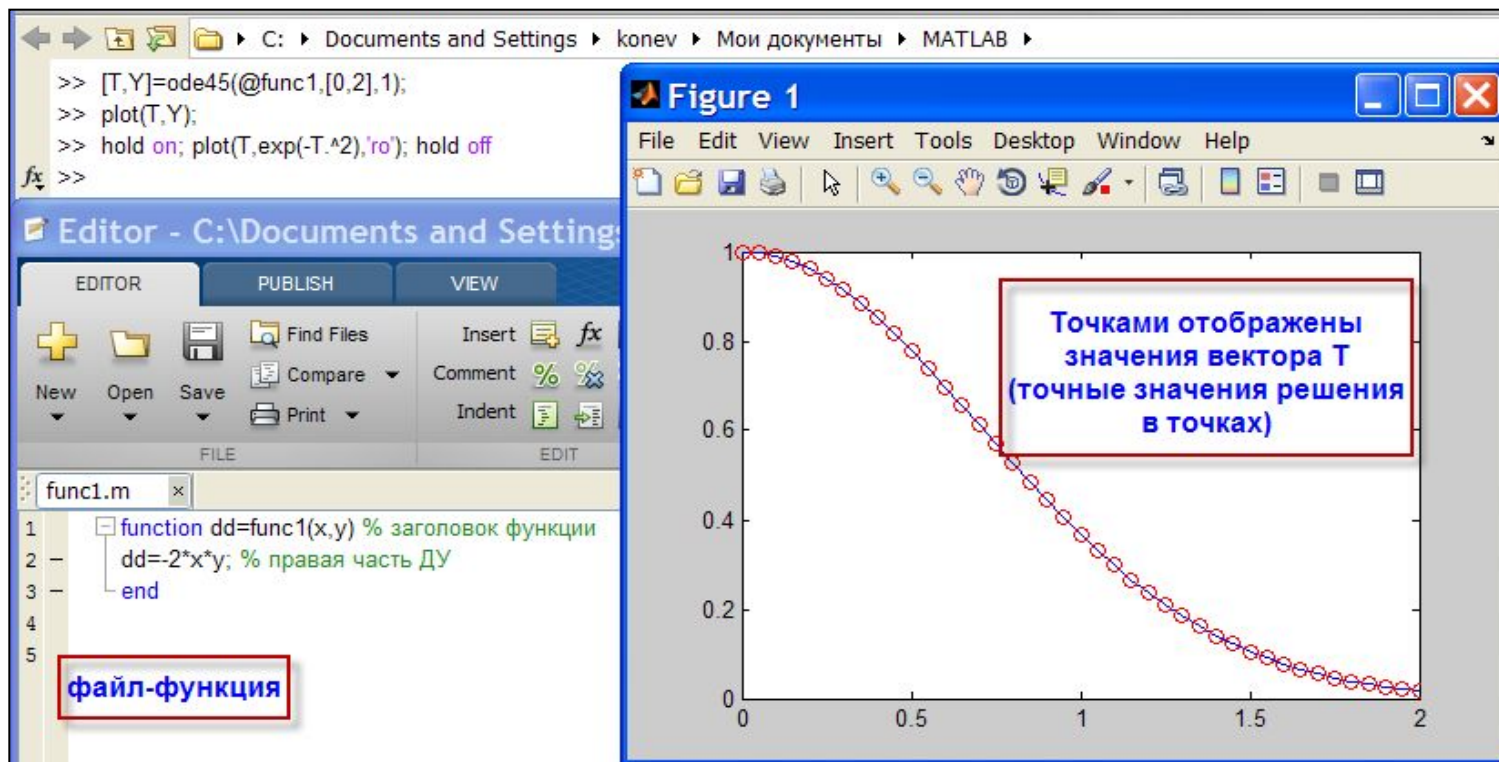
C: ▸ Documents and Settings ▸ konev ▸ Мои документы ▸ MATLAB ▸

>> [T,Y]=ode45(@func1,[0,2],1);
>> plot(T,Y);
>> hold on; plot(T,exp(-T.^2),'ro'); hold off
$f_x$ >>

Editor - C:\Documents and Setting

EDITOR PUBLISH VIEW

New Open Save Find Files Compare Print FILE

Insert Comment Indent EDIT

func1.m ×

1 function dd=func1(x,y) % заголовок функции
2 – dd=-2*x*y; % правая часть ДУ
3 – end
4
5

файл-функция

Figure 1

File Edit View Insert Tools Desktop Window Help

1
0.8
0.6
0.4
0.2
0
0 0.5 1 1.5 2

Точками отображены значения вектора Т (точные значения решения в точках)